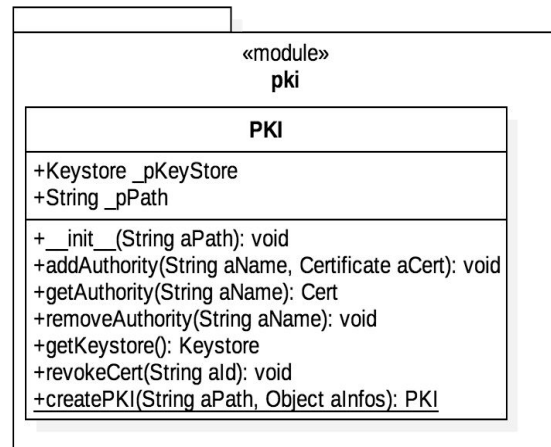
«module»
pki

PKI

+Keystore _pKeyStore
+String _pPath

+__init__(String aPath): void
+addAuthority(String aName, Certificate aCert): void
+getAuthority(String aName): Cert
+removeAuthority(String aName): void
+getKeystore(): Keystore
+revokeCert(String aId): void
+createPKI(String aPath, Object aInfos): PKI